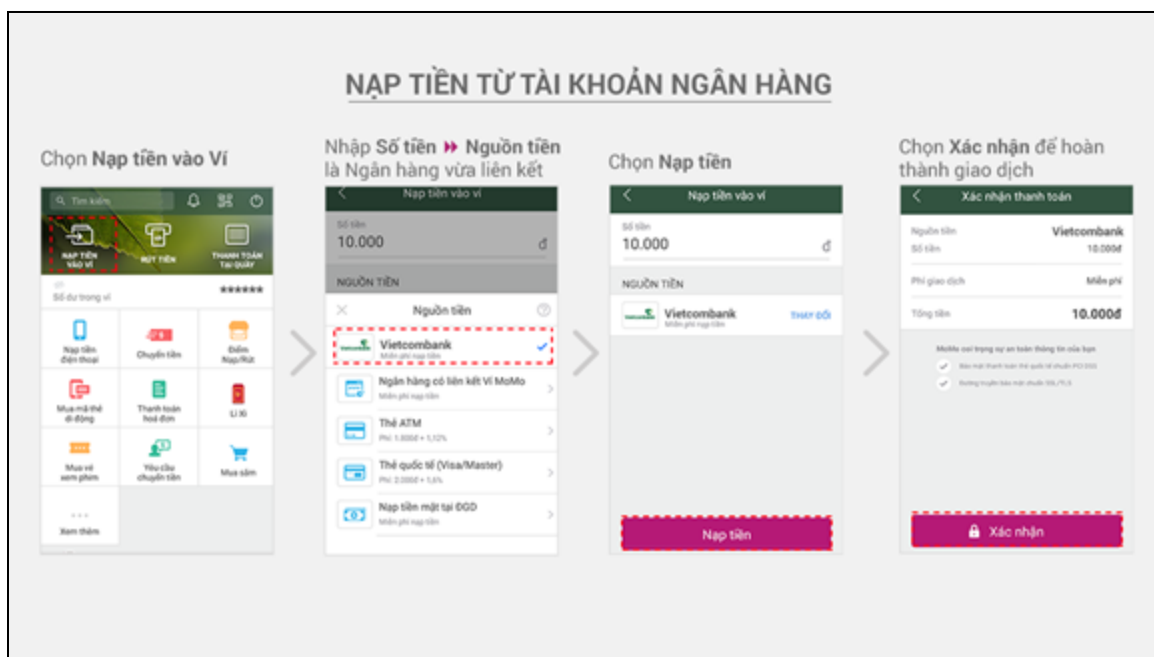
NẠP TIỀN TỪ TÀI KHOẢN NGÂN HÀNG

Chọn **Nạp tiền vào Ví**

Tìm kiếm

NẠP TIỀN VÀO VÍ

RÚT TIỀN

THANH TOÁN TẠI QUẦY

Số dư trong ví ******

Nạp tiền điện thoại

Chuyển tiền

Điểm Nạp/Rút

Mua mã thẻ di động

Thanh toán hoá đơn

Lì Xì

Mua vé xem phim

Yêu cầu chuyển tiền

Mua sắm

Xem thêm

Nhập **Số tiền** » **Nguồn tiền** là Ngân hàng vừa liên kết

Nạp tiền vào ví

Số tiền

10.000 đ

NGUỒN TIỀN

Nguồn tiền

Vietcombank

Miễn phí nạp tiền

Ngân hàng có liên kết Ví MoMo

Miễn phí nạp tiền

Thẻ ATM

Phí: 1.000đ + 1,1%

Thẻ quốc tế (Visa/Master)

Phí: 2.000đ + 1,6%

Nạp tiền mặt tại ĐGD

Miễn phí nạp tiền

Chọn **Nạp tiền**

Nạp tiền vào ví

Số tiền

10.000 đ

NGUỒN TIỀN

Vietcombank

Miễn phí nạp tiền

THAY ĐỔI

Nạp tiền

Chọn **Xác nhận** để hoàn thành giao dịch

Xác nhận thanh toán

Nguồn tiền Vietcombank

Số tiền 10.000đ

Phí giao dịch Miễn phí

Tổng tiền 10.000đ

MoMo coi trọng sự an toàn thông tin của bạn

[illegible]

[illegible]

Xác nhận